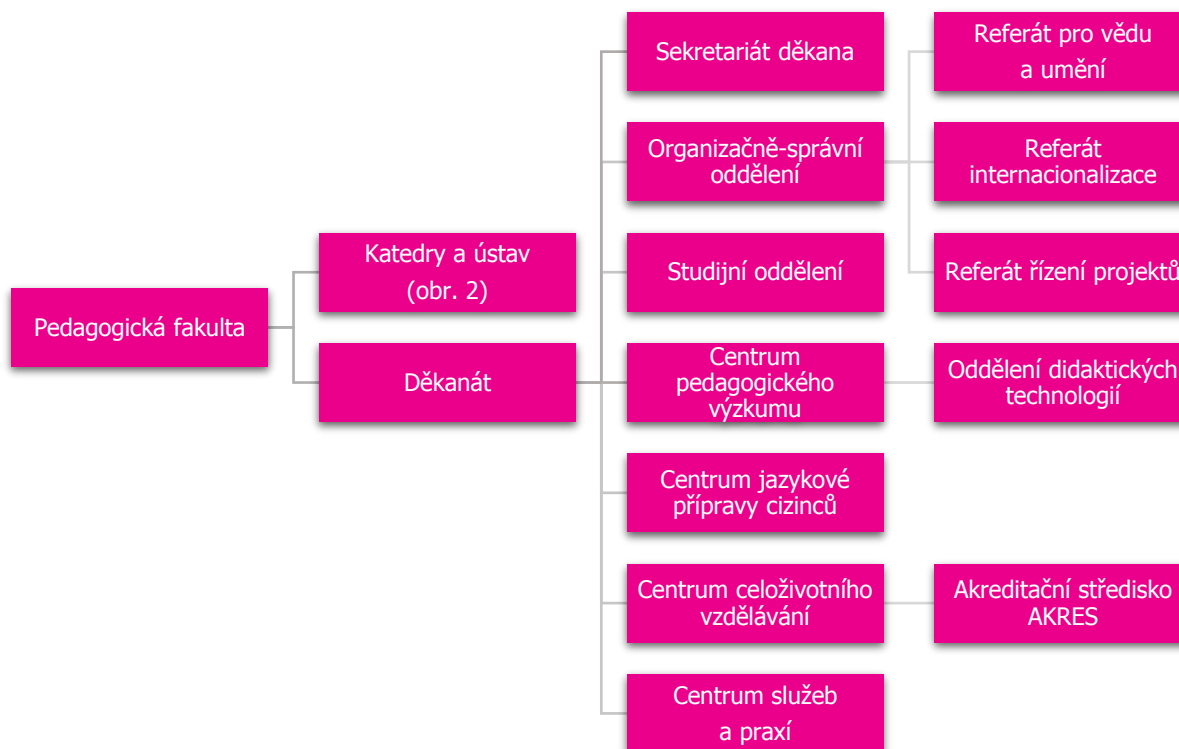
Pedagogická fakulta

Katedry a ústav (obr. 2)

Děkanát

Sekretariát děkana

Organizačně-správní oddělení

Studijní oddělení

Centrum pedagogického výzkumu

Centrum jazykové přípravy cizinců

Centrum celoživotního vzdělávání

Centrum služeb a praxí

Referát pro vědu a umění

Referát internacionalizace

Referát řízení projektů

Oddělení didaktických technologií

Akreditační středisko AKRES